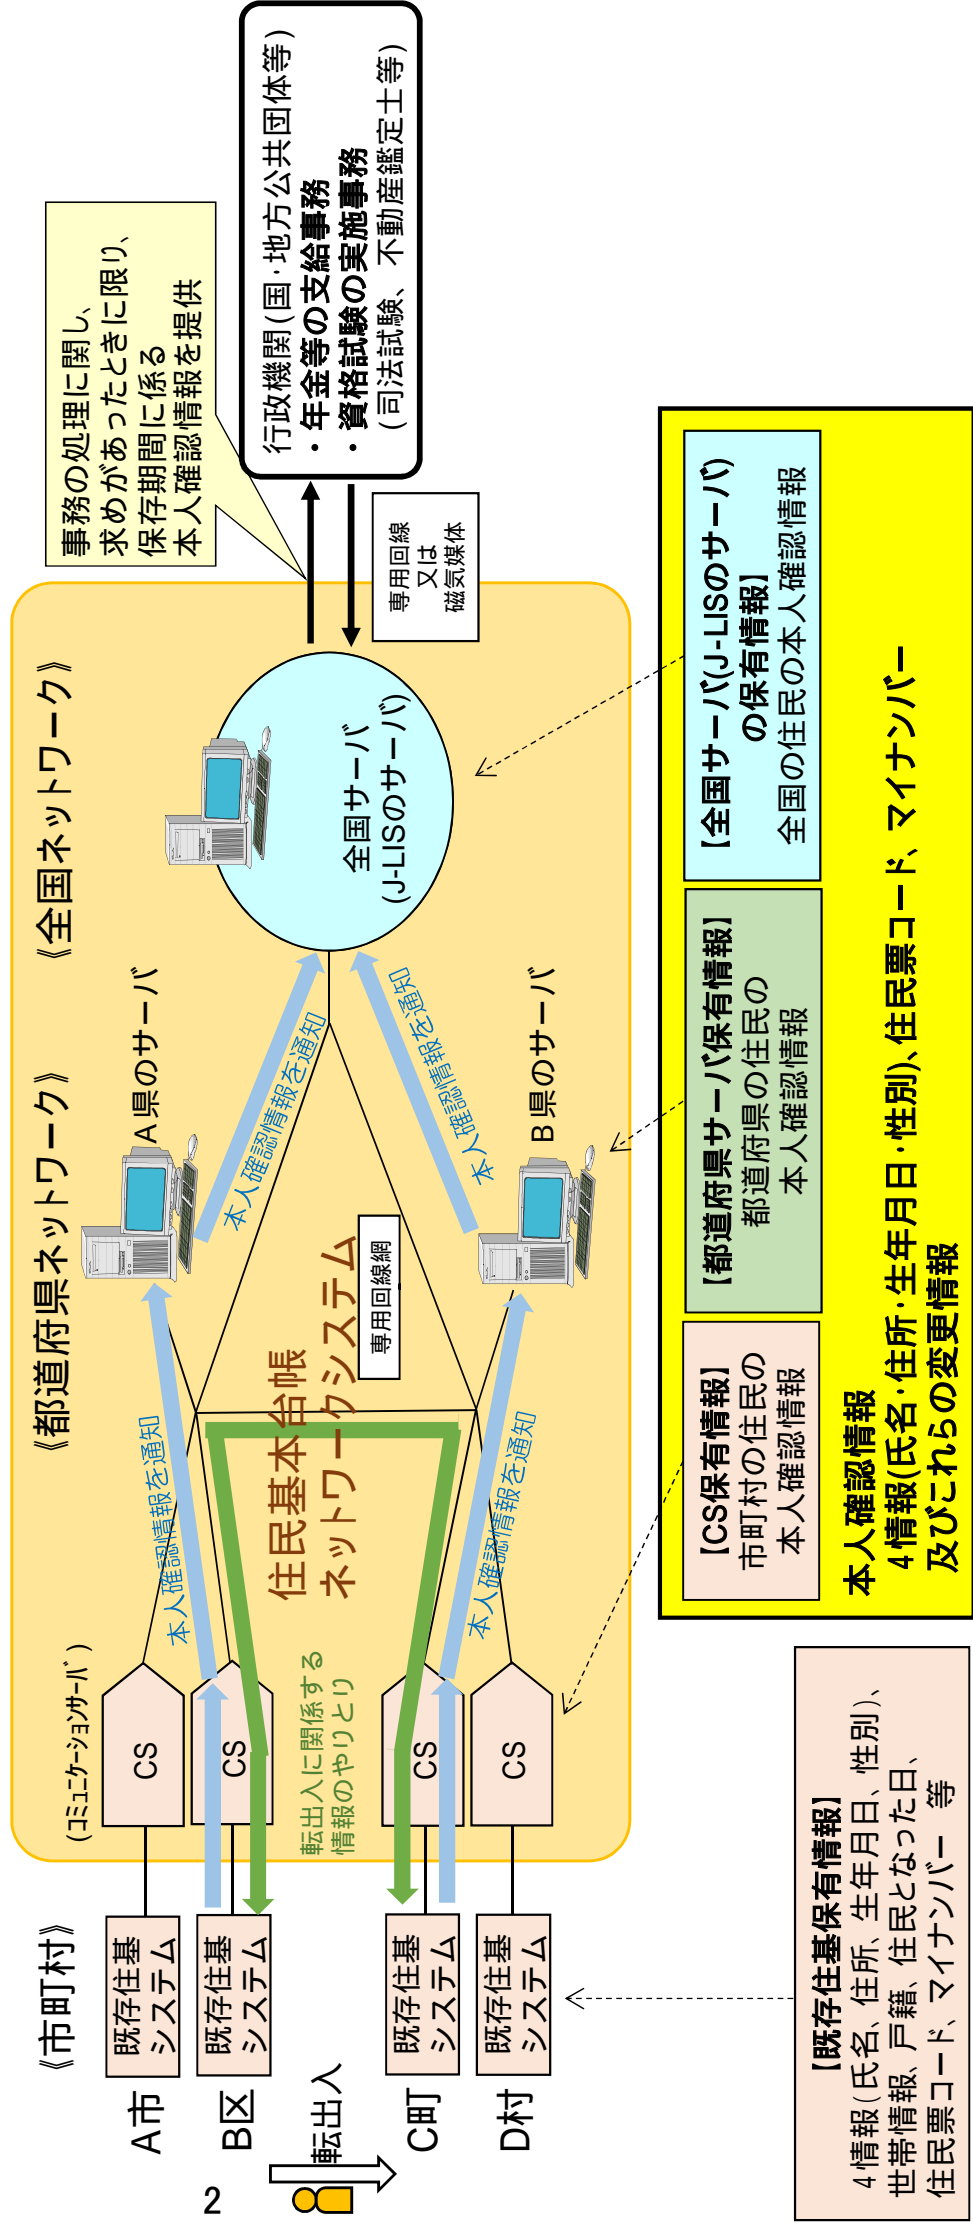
事務の処理に関し、求めがあったときに限り、保存期間に係る本人確認情報を提供

行政機関(国・地方公共団体等)
・年金等の支給事務
・資格試験の実施事務
(司法試験、不動産鑑定士等)

専用回線又は磁気媒体

《全国ネットワーク》

全国サーバ
(J-LISのサーバ)

《都道府県ネットワーク》

A県のサーバ

B県のサーバ

本人確認情報を通知

本人確認情報を通知

専用回線網

住民基本台帳ネットワークシステム

本人確認情報を通知

本人確認情報を通知

(コミュニケーションサーバ)

CS

CS

CS

CS

転出人に関係する情報のやりとり

《市町村》

既存住基システム

既存住基システム

既存住基システム

既存住基システム

A市

B区

転出人

C町

D村

2

【全国サーバ(J-LISのサーバ)の保有情報】
全国の住民の本人確認情報

【都道府県サーバ保有情報】
都道府県の住民の本人確認情報

【CS保有情報】
市町村の住民の本人確認情報

本人確認情報
4情報(氏名・住所・生年月日・性別)、住民票コード、マイナンバー
及びこれらの変更情報

【既存住基保有情報】
4情報(氏名、住所、生年月日、性別)、世帯情報、戸籍、住民となった日、住民票コード、マイナンバー 等